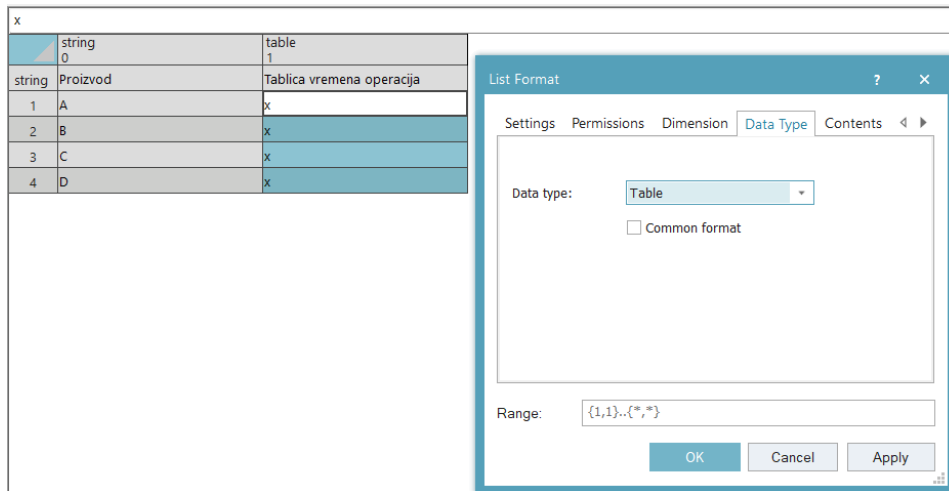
x

| | string 0 | table 1 |
|---|---|---|
| string | Proizvod | Tablica vremena operacija |
| 1 | A | x |
| 2 | B | x |
| 3 | C | x |
| 4 | D | x |

List Format ? ×

Settings Permissions Dimension Data Type Contents

Data type: Table

Common format

Range: {1,1}..{*,*}

OK Cancel Apply